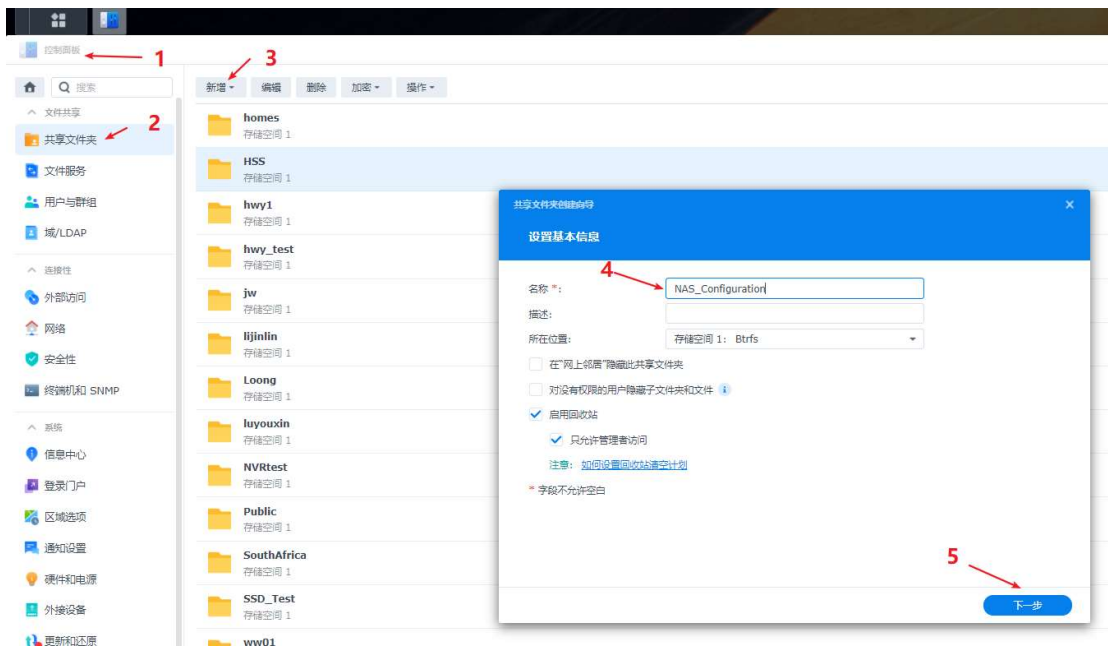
控制面板 1

搜索

文件共享
共享文件夹 2
文件服务
用户与群组
域/LDAP

连接性
外部访问
网络
安全性
终端机和 SNMP

系统
信息中心
登录门户
区域选项
通知设置
硬件和电源
外接设备
更新和还原

3
新增 编辑 删除 加密 操作

homes
存储空间 1
HSS
存储空间 1
hwy1
存储空间 1
hwy_test
存储空间 1
jw
存储空间 1
lijinlin
存储空间 1
Loong
存储空间 1
luyouxin
存储空间 1
NVRtest
存储空间 1
Public
存储空间 1
SouthAfrica
存储空间 1
SSD_Test
存储空间 1
ww01

共享文件夹创建向导
设置基本信息

4
名称 *: NAS_Configuration
描述:
所在位置: 存储空间 1: Btrfs
在"网上邻居"隐藏此共享文件夹
对没有权限的用户隐藏子文件夹和文件
启用回收站
只允许管理者访问
注意: 如何设置回收站清空计划
* 字段不允许空白

5
下一步